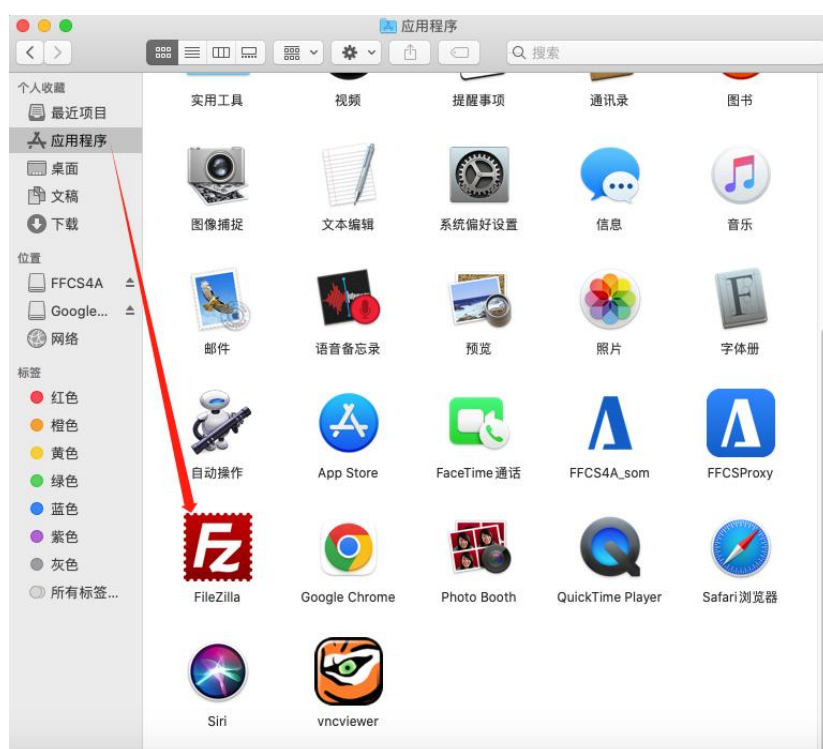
应用程序

搜索

个人收藏
最近项目
应用程序
桌面
文稿
下载
位置
FFCS4A
Google...
网络
标签
红色
橙色
黄色
绿色
蓝色
紫色
灰色
所有标签...

实用工具
视频
提醒事项
通讯录
图书
图像捕捉
文本编辑
系统偏好设置
信息
音乐
邮件
语音备忘录
预览
照片
字体册
自动操作
App Store
FaceTime 通话
FFCS4A_som
FFCSProxy
FileZilla
Google Chrome
Photo Booth
QuickTime Player
Safari 浏览器
Siri
vncviewer